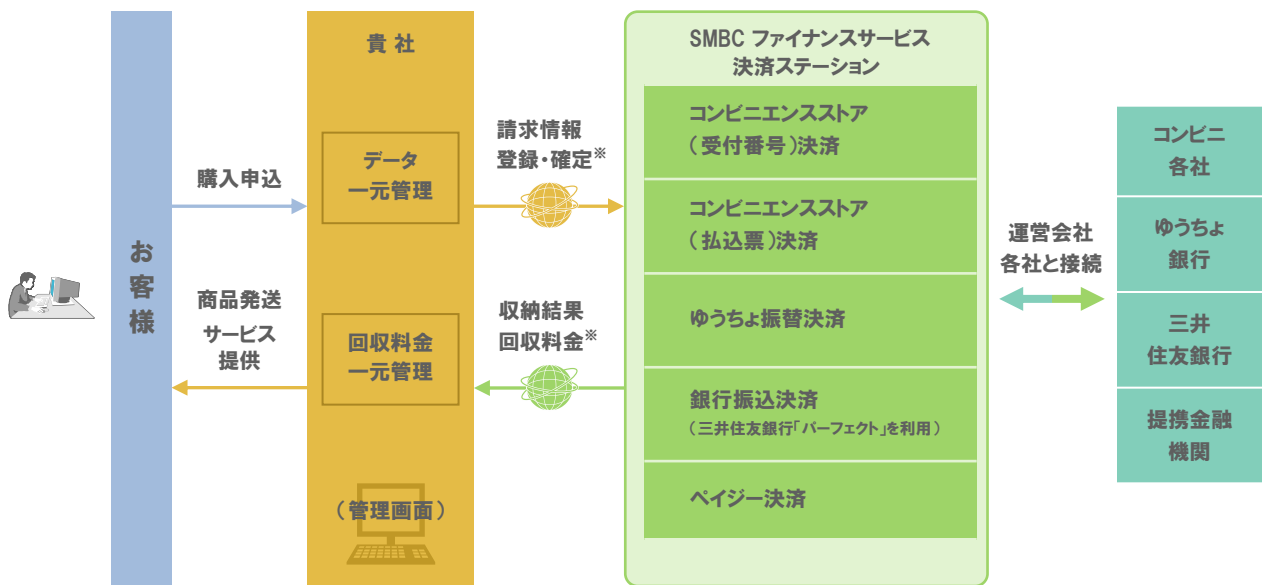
お客様

購入申込

商品発送
サービス
提供

貴 社

データ
一元管理

回収料金
一元管理

（管理画面）

請求情報
登録・確定※

収納結果
回収料金※

SMBC ファイナンスサービス
決済ステーション

コンビニエンスストア
（受付番号）決済

コンビニエンスストア
（払込票）決済

ゆうちょ振替決済

銀行振込決済
（三井住友銀行「パーフェクト」を利用）

ペイジー決済

運営会社
各社と接続

コンビニ
各社

ゆうちょ
銀行

三井
住友銀行

提携金融
機関